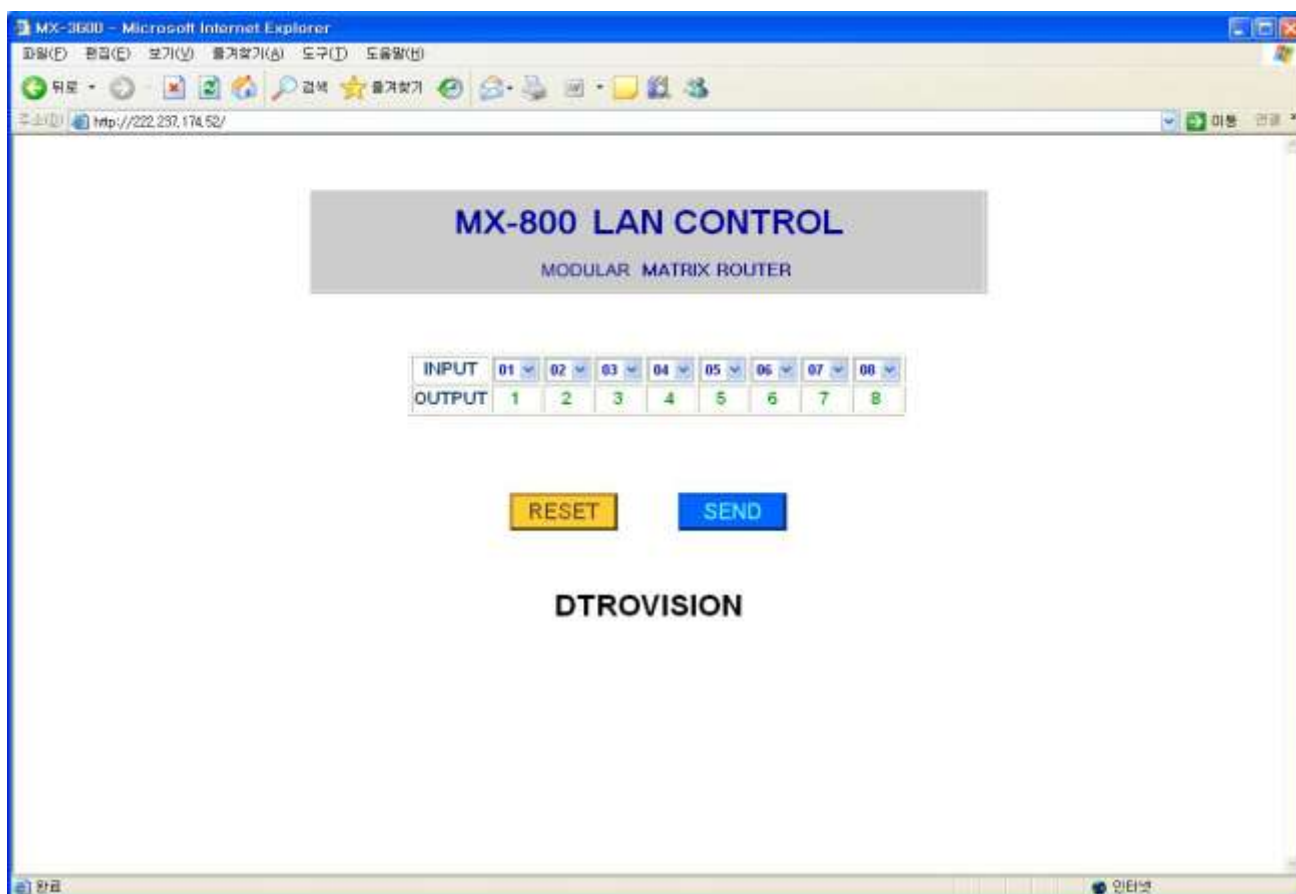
MX-3600 - Microsoft Internet Explorer

파일(F) 편집(E) 보기(V) 즐겨찾기(A) 도구(T) 도움말(H)

뒤로 검색 즐겨찾기

주소(D) http://222.237.174.52/ 이동 연결

MX-800 LAN CONTROL

MODULAR MATRIX ROUTER

| INPUT | 01 | 02 | 03 | 04 | 05 | 06 | 07 | 08 |
|---|---|---|---|---|---|---|---|---|
| OUTPUT | 1 | 2 | 3 | 4 | 5 | 6 | 7 | 8 |

RESET SEND

DTROVISION

완료 인터넷